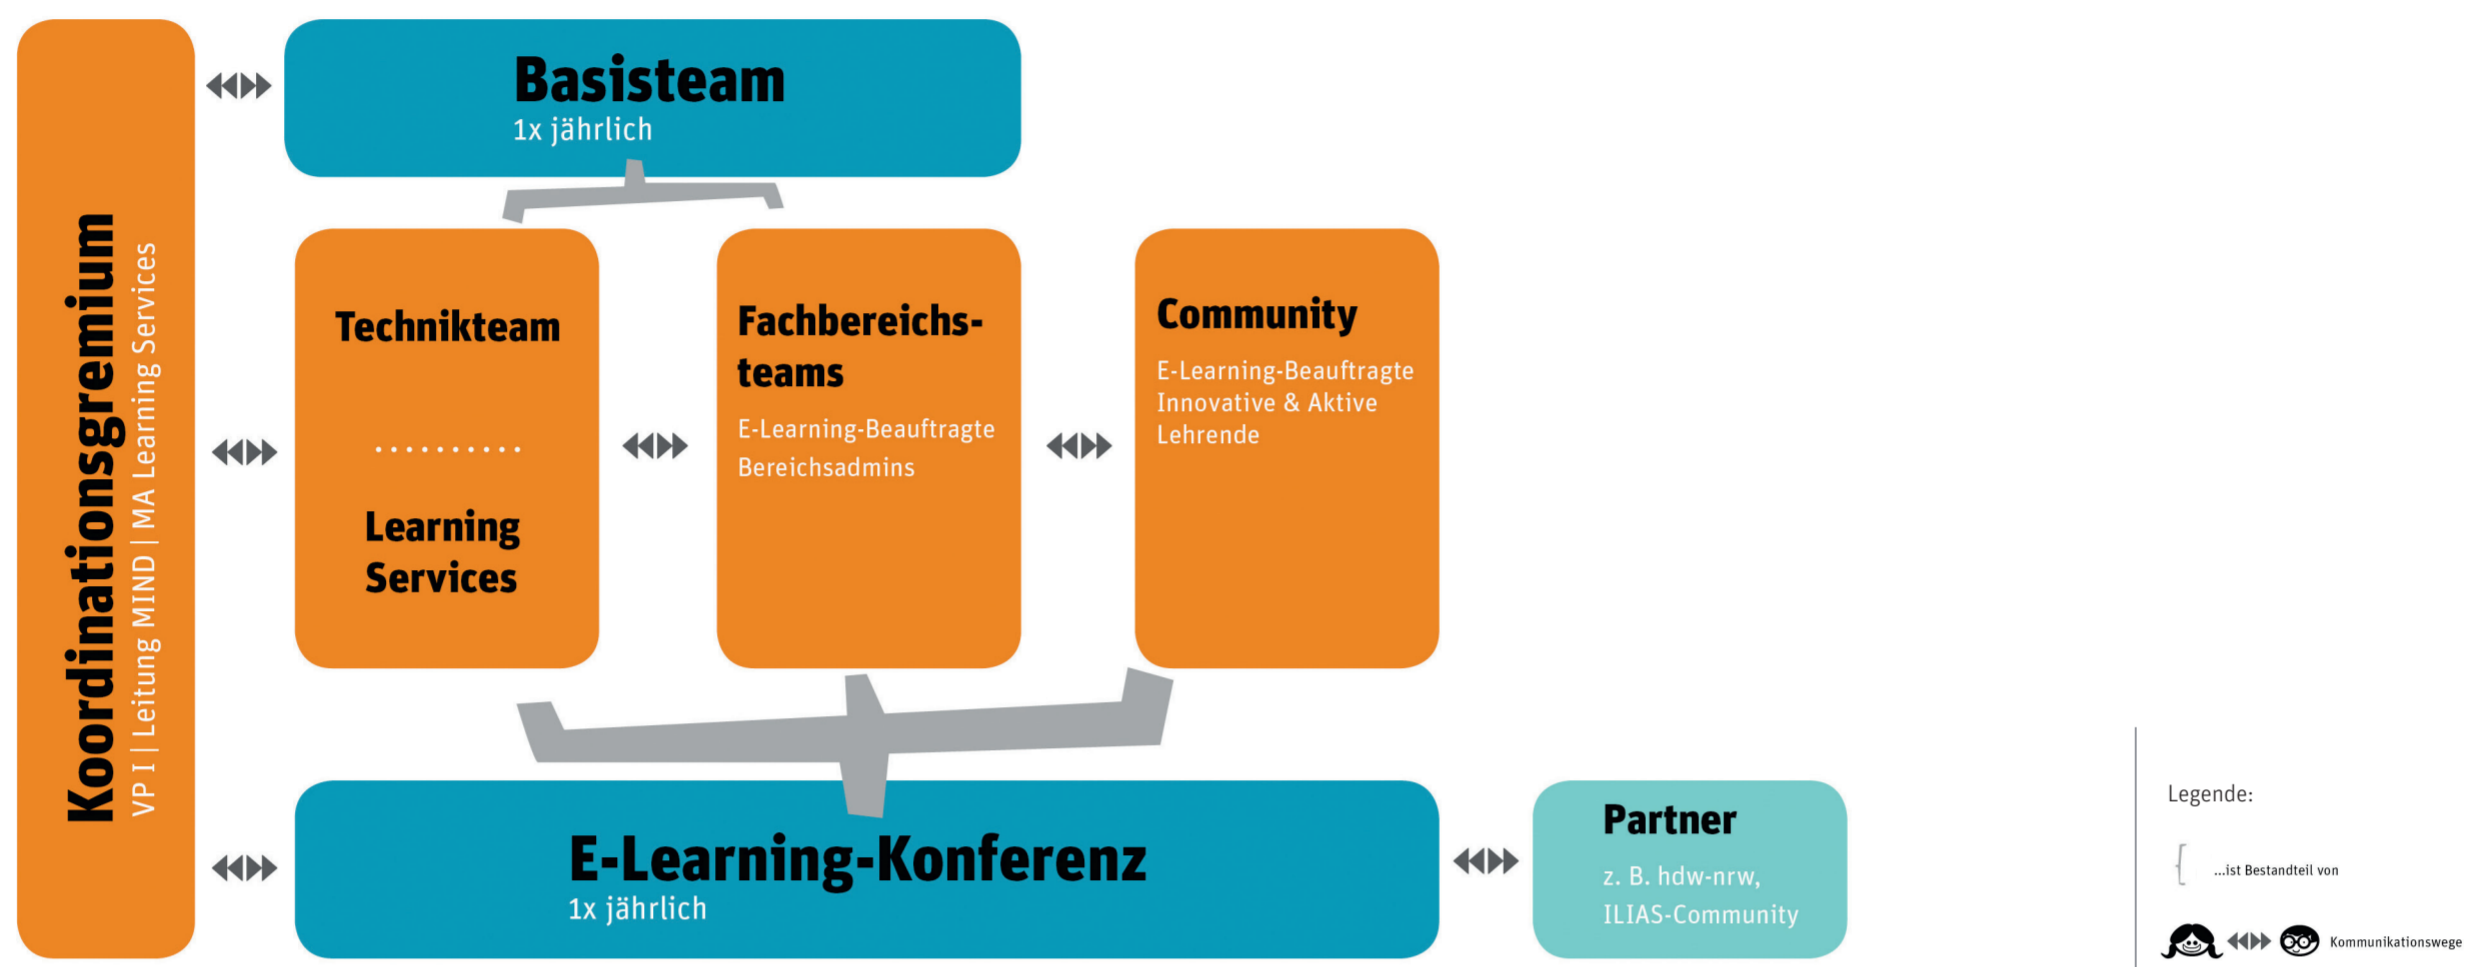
Koordinationsgremium
VP I | Leitung MIND | MA Learning Services

Basisteam
1x jährlich

Technikteam

..........

Learning Services

Fachbereichsteams
E-Learning-Beauftragte
Bereichsadmins

Community
E-Learning-Beauftragte
Innovative & Aktive Lehrende

E-Learning-Konferenz
1x jährlich

Partner
z. B. hdw-nrw, ILIAS-Community

Legende:
...ist Bestandteil von
Kommunikationswege